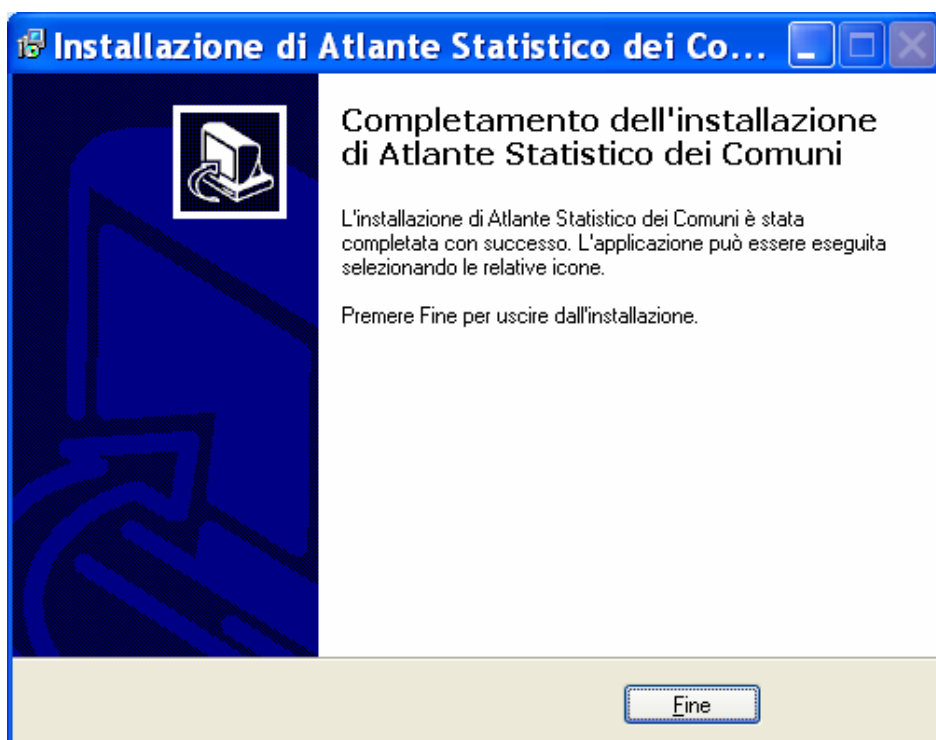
Installazione di Atlante Statistico dei Co...

Completamento dell'installazione di Atlante Statistico dei Comuni

L'installazione di Atlante Statistico dei Comuni è stata completata con successo. L'applicazione può essere eseguita selezionando le relative icone.

Premere Fine per uscire dall'installazione.

Fine